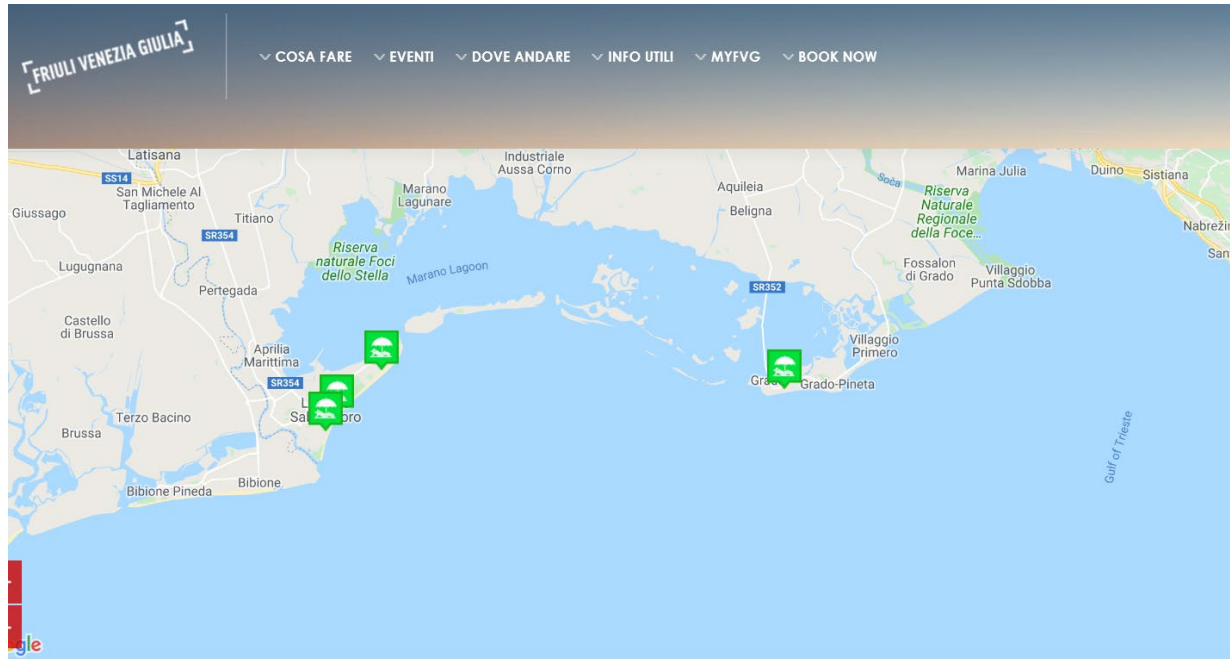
FRIULI VENEZIA GIULIA

COSA FARE
EVENTI
DOVE ANDARE
INFO UTILI
MYFVG
BOOK NOW

Latisana
SS14
San Michele Al Tagliamento
Giussago
Titiano
SR354
Lugugnana
Pertegada
Castello di Brussa
Aprilia Marittima
SR354
Terzo Bacino
Brussa
Bibione Pineda
Bibione
L
Sa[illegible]ro
Marano Lagunare
Riserva naturale Foci dello Stella
Marano Lagoon
Industriale Aussa Corno
Aquileia
Beligna
SR352
Gra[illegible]
Grado-Pineta
Soca
Riserva Naturale Regionale della Foce...
Fossalon di Grado
Villaggio Punta Sdobba
Villaggio Primero
Marina Julia
Duino
Sistiana
Nabreži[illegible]
San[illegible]
Gulf of Trieste
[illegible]gle